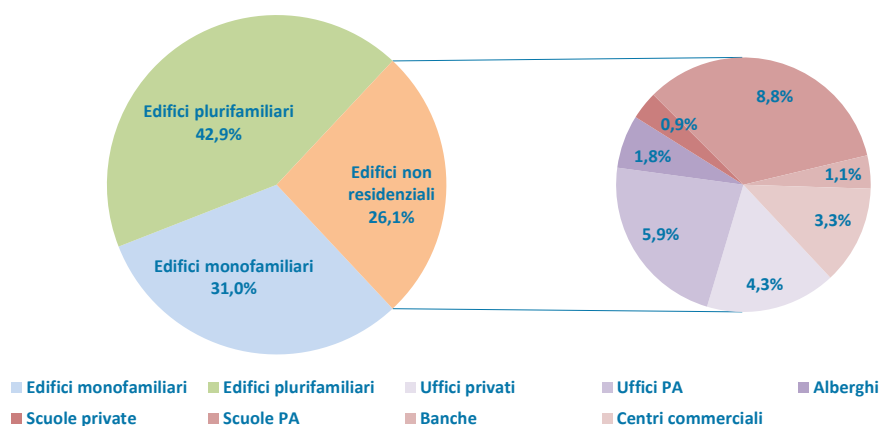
Edifici plurifamiliari
42,9%

Edifici non residenziali
26,1%

Edifici monofamiliari
31,0%

8,8%
0,9%
1,8%
1,1%
3,3%
5,9%
4,3%

Edifici monofamiliari
Edifici plurifamiliari
Uffici privati
Uffici PA
Alberghi
Scuole private
Scuole PA
Banche
Centri commerciali